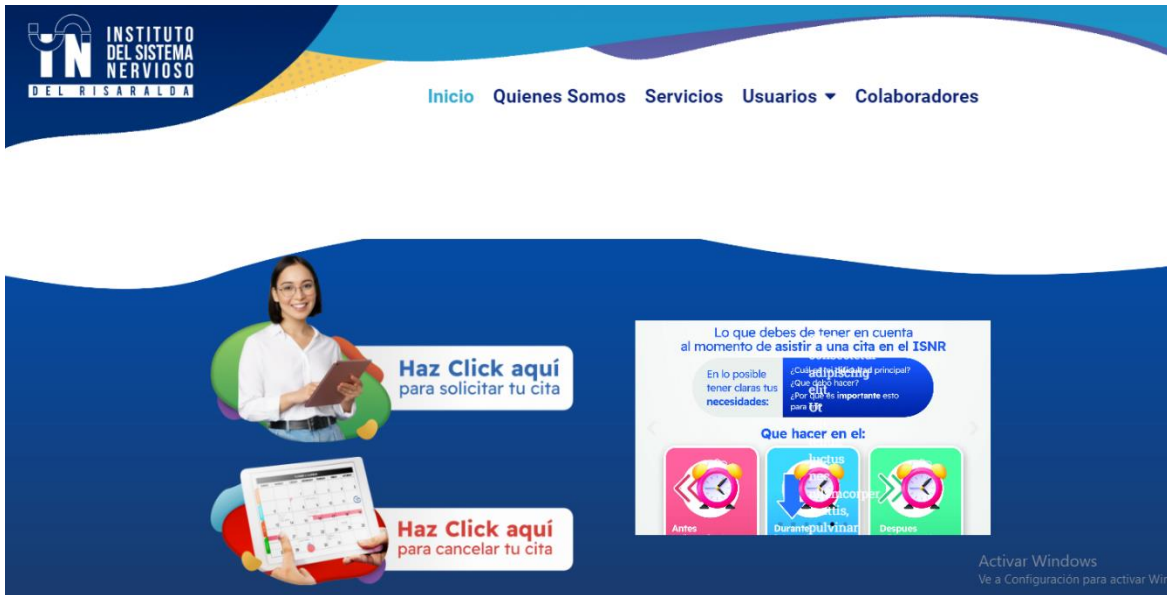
INSTITUTO DEL SISTEMA NERVIOSO
DEL RISARALDA

Inicio Quienes Somos Servicios Usuarios ▾ Colaboradores

Haz Click aquí
para solicitar tu cita

Haz Click aquí
para cancelar tu cita

Lo que debes de tener en cuenta al momento de asistir a una cita en el ISNR

En lo posible tener claras tus necesidades:

¿Cuál es tu dificultad principal?
¿Que debo hacer?
¿Por qué es importante esto para ti?

consectetur adipiscing elit. Ut

Que hacer en el:

luctus

ullamcorper mattis, pulvinar

Antes

Durante

Despues

Activar Windows
Ve a Configuración para activar Wi